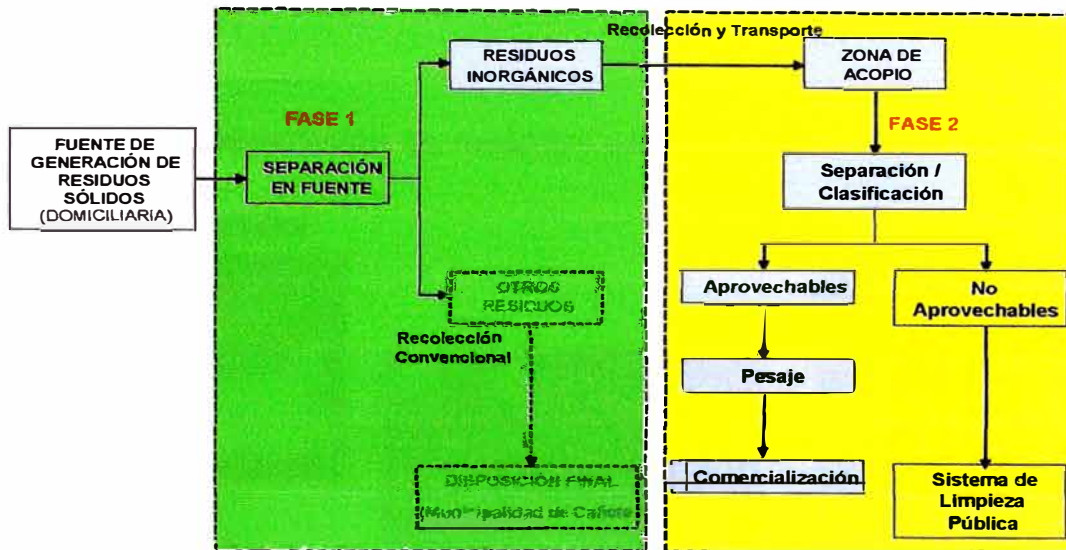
FUENTE DE GENERACIÓN DE RESIDUOS SÓLIDOS (DOMICILIARIA)

FASE 1

SEPARACIÓN EN FUENTE

RESIDUOS INORGÁNICOS

Recolección y Transporte

ZONA DE ACOPIO

FASE 2

Separación / Clasificación

OTROS RESIDUOS

Recolección Convencional

Aprovechables

No Aprovechables

Pesaje

DISPOSICIÓN FINAL (Mun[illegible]palidad de Cañete)

Comercialización

Sistema de Limpieza Pública